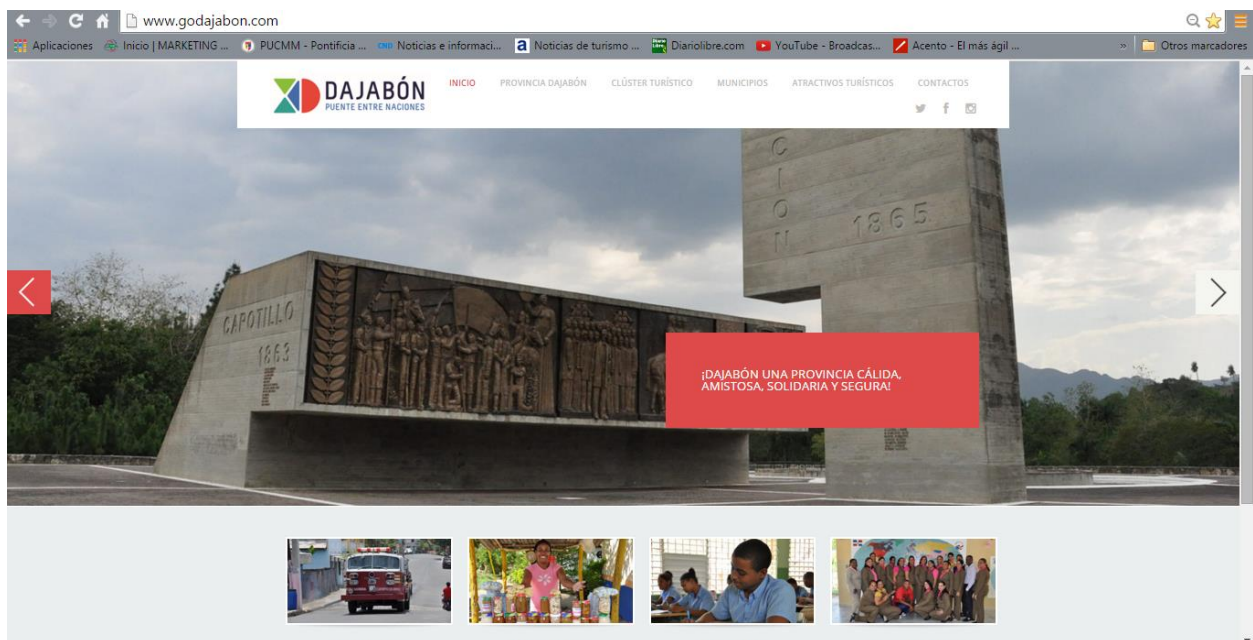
www.godajabon.com

Aplicaciones Inicio | MARKETING ... PUCMM - Pontificia ... Noticias e informaci... Noticias de turismo ... Diariolibre.com YouTube - Broadcas... Acento - El más ágil ... » Otros marcadores

DAJABÓN
PUENTE ENTRE NACIONES

INICIO PROVINCIA DAJABÓN CLÚSTER TURÍSTICO MUNICIPIOS ATRACTIVOS TURÍSTICOS CONTACTOS

CAPOTILLO
1863

CION
1865

¡DAJABÓN UNA PROVINCIA CÁLIDA, AMISTOSA, SOLIDARIA Y SEGURA!